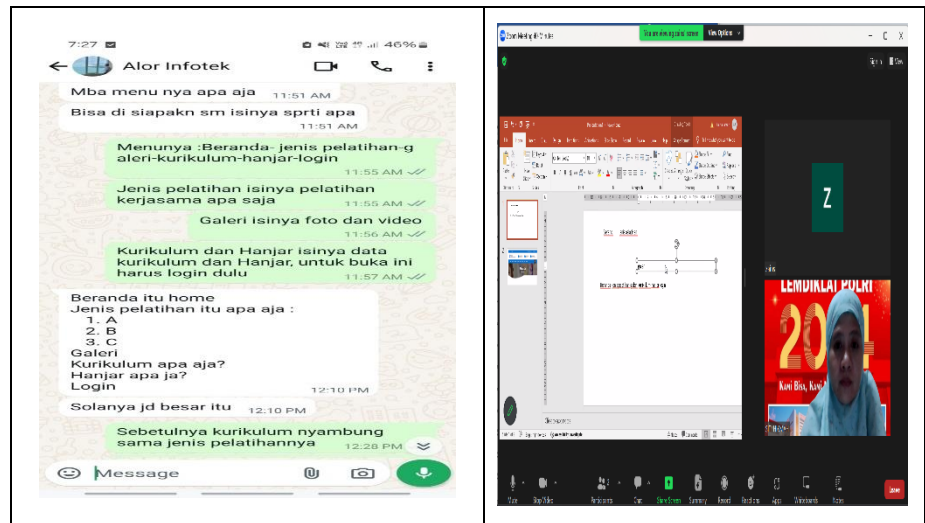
7:27 46%

Alor Infotek

Mba menu nya apa aja 11:51 AM

Bisa di siapakn sm isinya sprti apa 11:51 AM

Menunya :Beranda- jenis pelatihan-galeri-kurikulum-hanjar-login 11:55 AM

Jenis pelatihan isinya pelatihan kerjasama apa saja 11:55 AM

Galeri isinya foto dan video 11:56 AM

Kurikulum dan Hanjar isinya data kurikulum dan Hanjar, untuk buka ini harus login dulu 11:57 AM

Beranda itu home
Jenis pelatihan itu apa aja :
1. A
2. B
3. C
Galeri
Kurikulum apa aja?
Hanjar apa ja?
Login 12:10 PM

Solanya jd besar itu 12:10 PM

Sebetulnya kurikulum nyambung sama jenis pelatihannya 12:28 PM

Message

Z

LEMDIKLAT POLRI

20

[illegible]